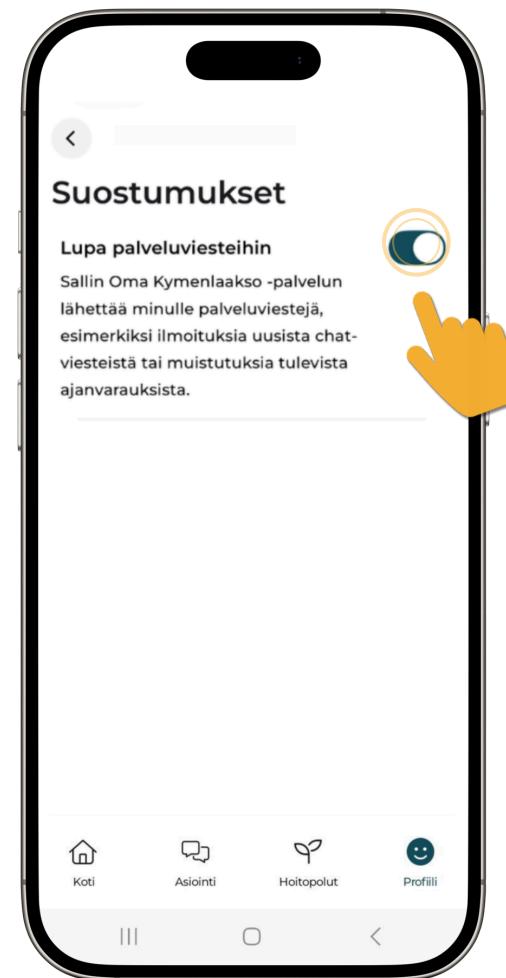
Suostumukset

Lupa palveluviesteihin

Sallin Oma Kymenlaakso -palvelun lähettää minulle palveluviestejä, esimerkiksi ilmoituksia uusista chat-viesteistä tai muistutuksia tulevista ajanvarauksista.

Koti
Asiointi
Hoitopolut
Profiili